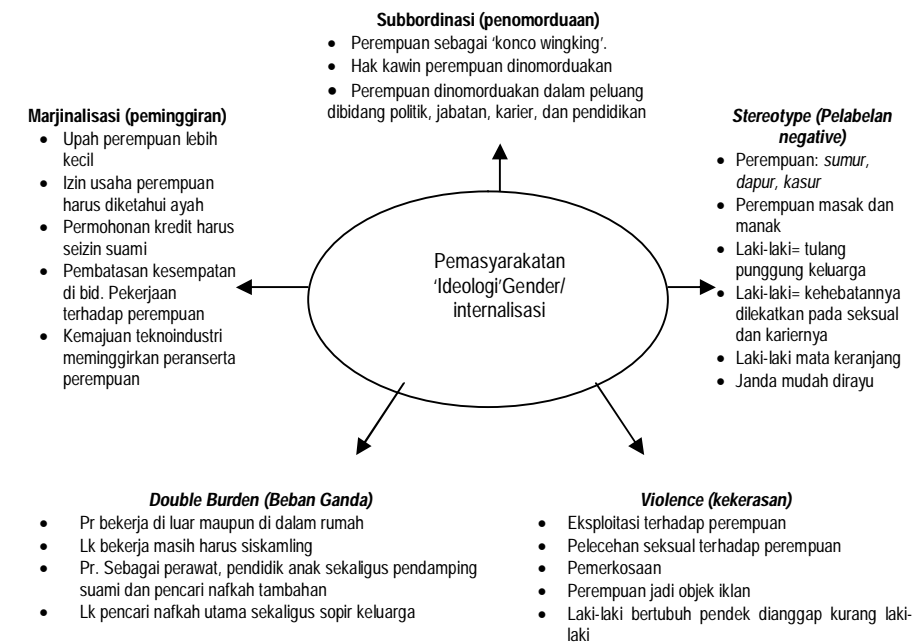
**Subbordinasi (penomorduaan)**

- Perempuan sebagai 'konco wingking'.
- Hak kawin perempuan dinomorduakan
- Perempuan dinomorduakan dalam peluang dibidang politik, jabatan, karier, dan pendidikan

**Marjinalisasi (peminggiran)**

- Upah perempuan lebih kecil
- Izin usaha perempuan harus diketahui ayah
- Permohonan kredit harus seizin suami
- Pembatasan kesempatan di bid. Pekerjaan terhadap perempuan
- Kemajuan teknoindustri meminggirkan peranserta perempuan

Pemasyarakatan 'Ideologi'Gender/ internalisasi

***Stereotype (Pelabelan negative)***

- Perempuan: *sumur, dapur, kasur*
- Perempuan masak dan manak
- Laki-laki= tulang punggung keluarga
- Laki-laki= kehebatannya dilekatkan pada seksual dan kariernya
- Laki-laki mata keranjang
- Janda mudah dirayu

***Double Burden (Beban Ganda)***

- Pr bekerja di luar maupun di dalam rumah
- Lk bekerja masih harus siskamling
- Pr. Sebagai perawat, pendidik anak sekaligus pendamping suami dan pencari nafkah tambahan
- Lk pencari nafkah utama sekaligus sopir keluarga

***Violence (kekerasan)***

- Eksploitasi terhadap perempuan
- Pelecehan seksual terhadap perempuan
- Pemerkosaan
- Perempuan jadi objek iklan
- Laki-laki bertubuh pendek dianggap kurang laki-laki